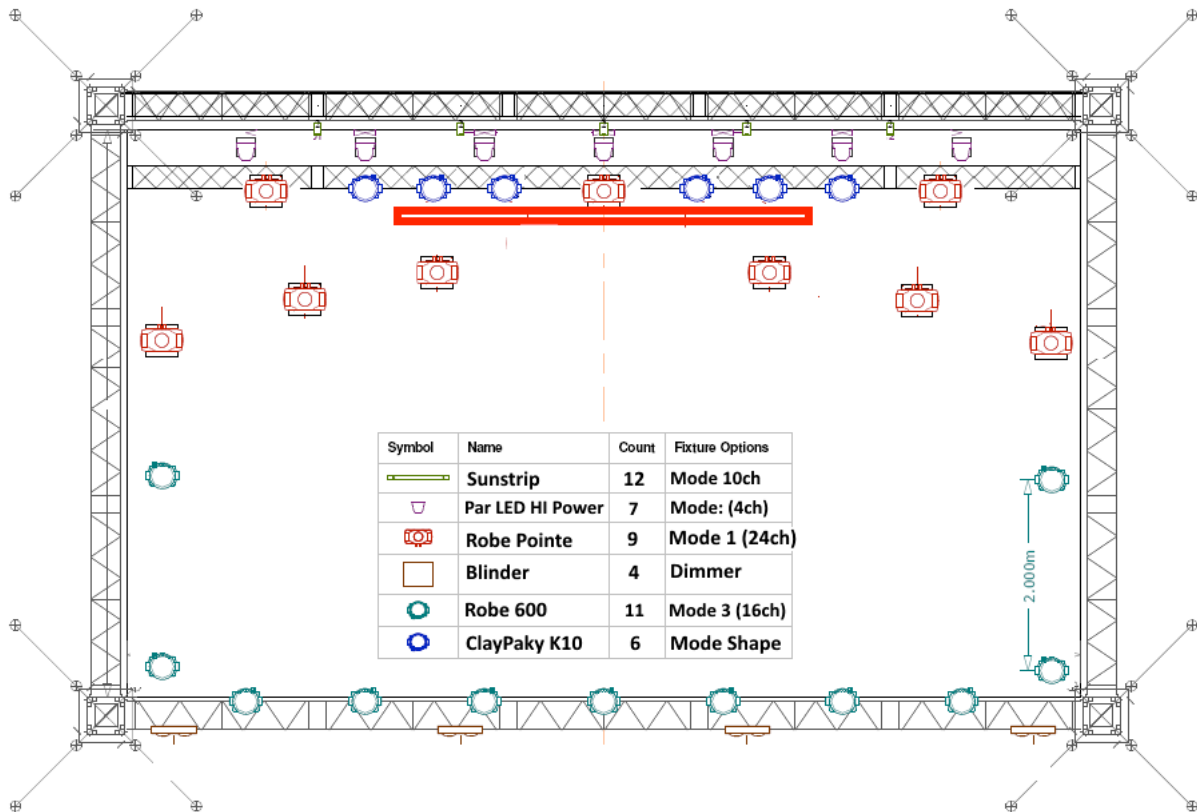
| Symbol | Name | Count | Fixture Options |
|---|---|---|---|
| | Sunstrip | 12 | Mode 10ch |
| | Par LED HI Power | 7 | Mode: (4ch) |
| | Robe Pointe | 9 | Mode 1 (24ch) |
| | Blinder | 4 | Dimmer |
| | Robe 600 | 11 | Mode 3 (16ch) |
| | ClayPaky K10 | 6 | Mode Shape |

2.000m